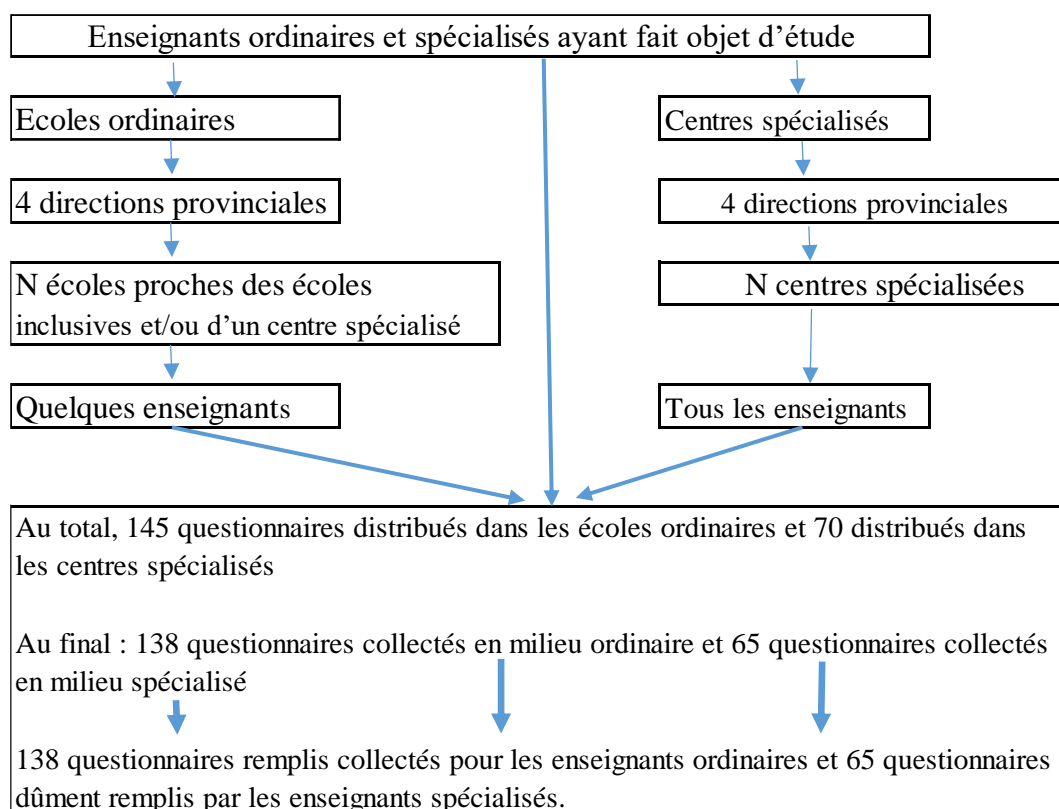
Enseignants ordinaires et spécialisés ayant fait objet d'étude

Ecoles ordinaires

4 directions provinciales

N écoles proches des écoles inclusives et/ou d'un centre spécialisé

Quelques enseignants

Centres spécialisés

4 directions provinciales

N centres spécialisées

Tous les enseignants

Au total, 145 questionnaires distribués dans les écoles ordinaires et 70 distribués dans les centres spécialisés

Au final : 138 questionnaires collectés en milieu ordinaire et 65 questionnaires collectés en milieu spécialisé

138 questionnaires remplis collectés pour les enseignants ordinaires et 65 questionnaires dûment remplis par les enseignants spécialisés.